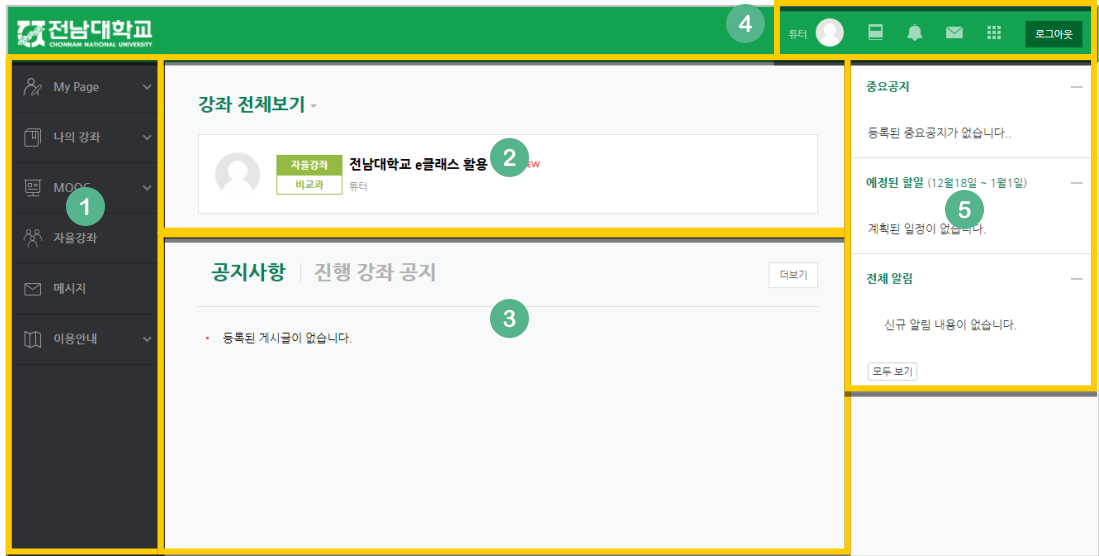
전남대학교
CHONNAM NATIONAL UNIVERSITY

4

튜터

로그아웃

My Page

나의 강좌

MOOC

1

자율강좌

메시지

이용안내

강좌 전체보기

자율강좌
비교과

전남대학교 e클래스 활용

2

EW

튜터

공지사항 | 진행 강좌 공지

더보기

3

• 등록된 게시글이 없습니다.

중요공지

등록된 중요공지가 없습니다..

예정된 할일 (12월18일 ~ 1월1일)

5

계획된 일정이 없습니다.

전체 알림

신규 알림 내용이 없습니다.

모두 보기